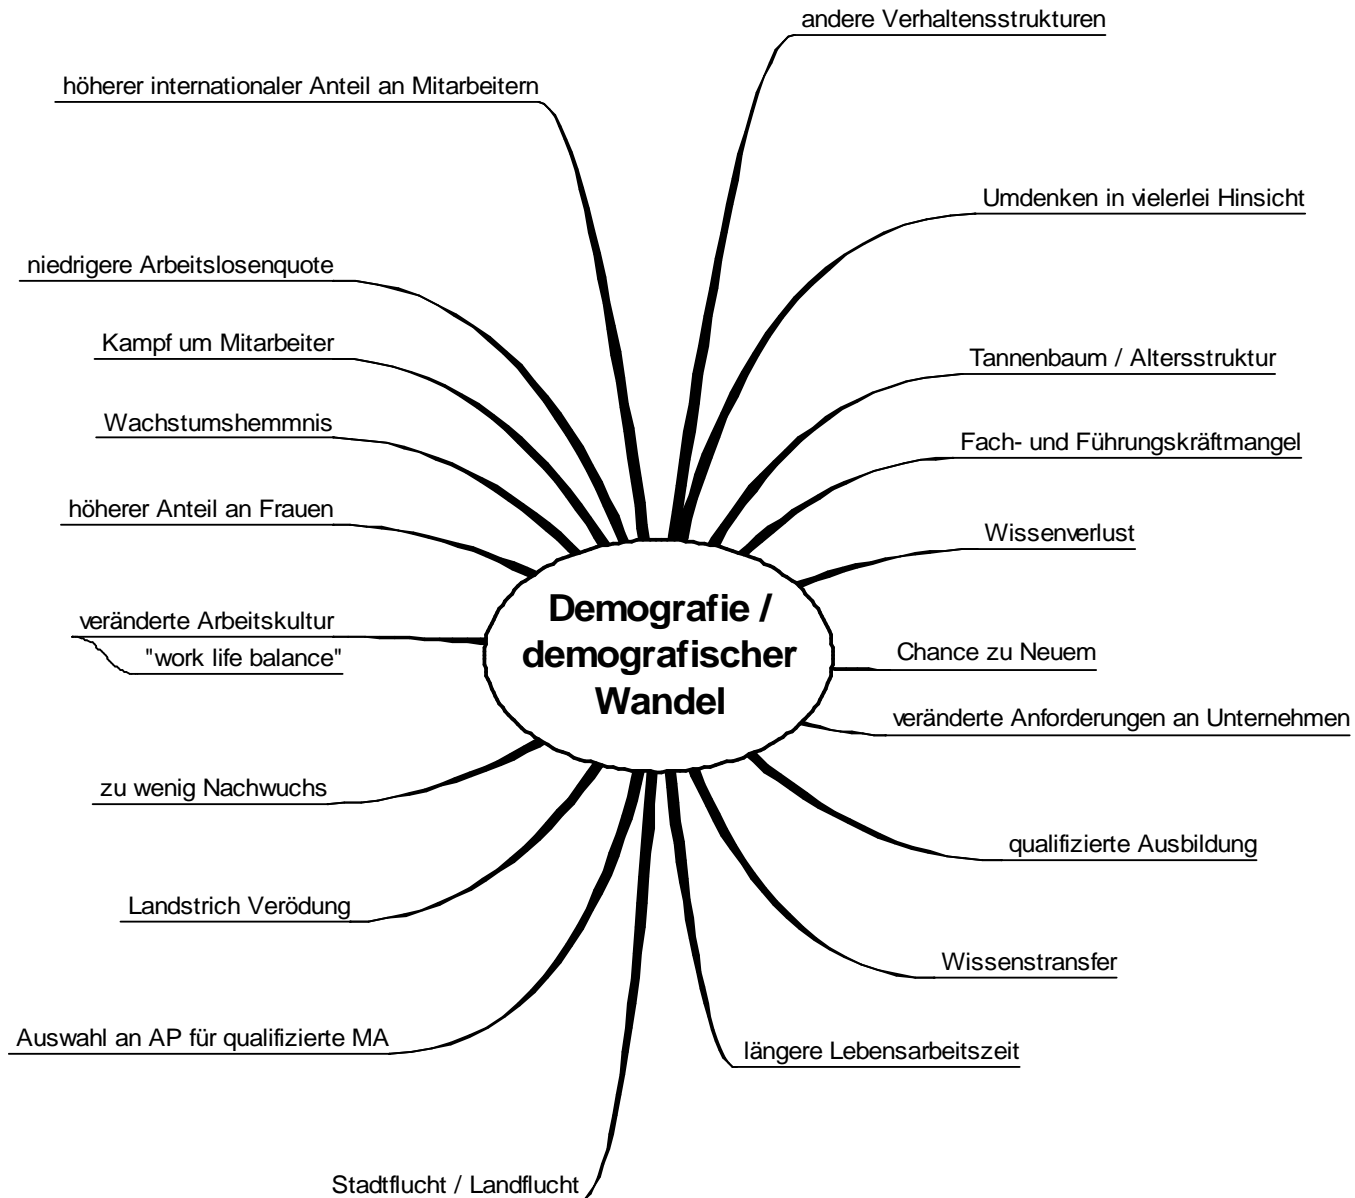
Demografie / demografischer Wandel

andere Verhaltensstrukturen

höherer internationaler Anteil an Mitarbeitern

Umdenken in vielerlei Hinsicht

niedrigere Arbeitslosenquote

Kampf um Mitarbeiter

Tannenbaum / Altersstruktur

Wachstumshemmnis

Fach- und Führungskräftmangel

höherer Anteil an Frauen

Wissenverlust

veränderte Arbeitskultur

"work life balance"

Chance zu Neuem

veränderte Anforderungen an Unternehmen

zu wenig Nachwuchs

qualifizierte Ausbildung

Landstrich Verödung

Wissenstransfer

Auswahl an AP für qualifizierte MA

längere Lebensarbeitszeit

Stadtflucht / Landflucht